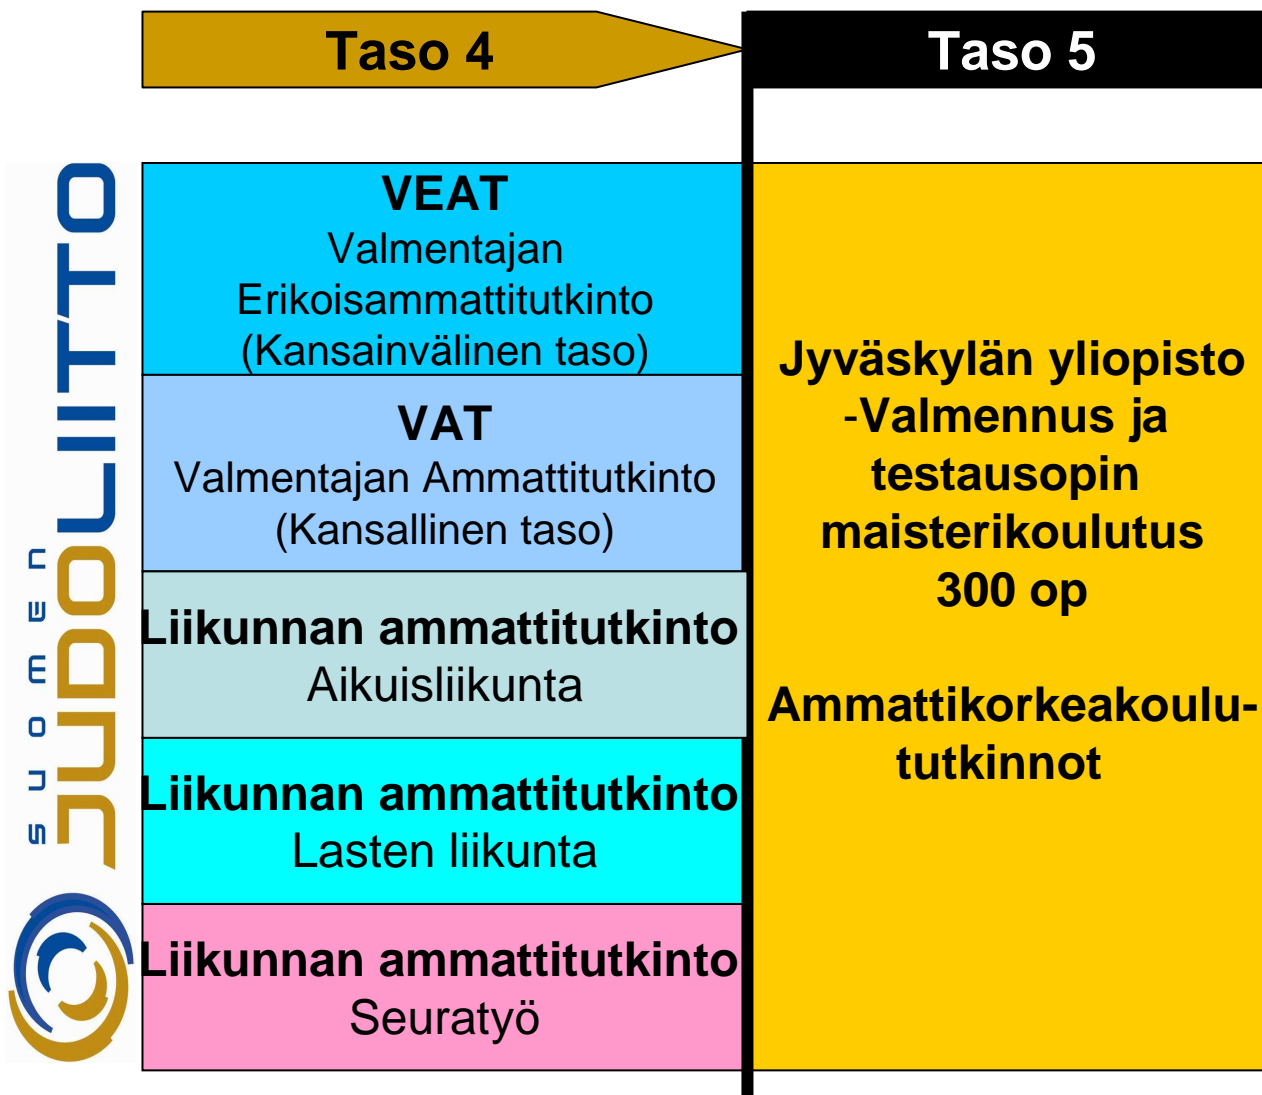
SUOMEN JUDOLIITTO

Taso 4

Taso 5

VEAT
Valmentajan Erikoisammattitutkinto
(Kansainvälinen taso)

VAT
Valmentajan Ammattitutkinto
(Kansallinen taso)

Liikunnan ammattitutkinto
Aikuisliikunta

Liikunnan ammattitutkinto
Lasten liikunta

Liikunnan ammattitutkinto
Seuratyö

Jyväskylän yliopisto -Valmennus ja testausopin maisterikoulutus 300 op

Ammattikorkeakoulututkinnot